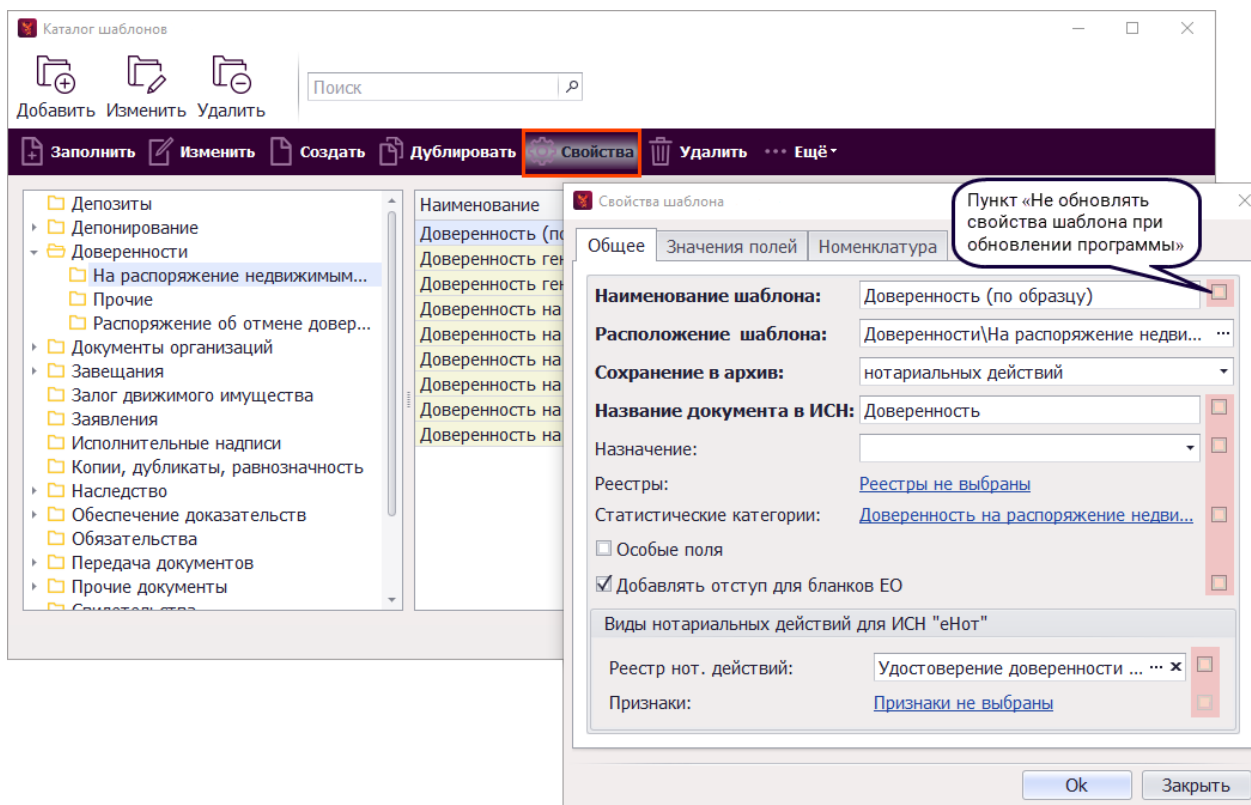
Каталог шаблонов

Добавить Изменить Удалить

Поиск

Заполнить Изменить Создать Дублировать Свойства Удалить ••• Ещё

Депозиты
Депонирование
Доверенности
На распоряжение недвижимым...
Прочие
Распоряжение об отмене довер...
Документы организаций
Завещания
Залог движимого имущества
Заявления
Исполнительные надписи
Копии, дубликаты, равнозначность
Наследство
Обеспечение доказательств
Обязательства
Передача документов
Прочие документы
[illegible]

Наименование
Доверенность (по
Доверенность ген
Доверенность ген
Доверенность на
Доверенность на
Доверенность на
Доверенность на
Доверенность на
Доверенность на

Свойства шаблона

Пункт «Не обновлять свойства шаблона при обновлении программы»

Общее Значения полей Номенклатура

Наименование шаблона: Доверенность (по образцу)
Расположение шаблона: Доверенности\На распоряжение недви... ···
Сохранение в архив: нотариальных действий
Название документа в ИСН: Доверенность
Назначение:
Реестры: Реестры не выбраны
Статистические категории: Доверенность на распоряжение недви...
Особые поля
Добавлять отступ для бланков ЕО

Виды нотариальных действий для ИСН "еНот"
Реестр нот. действий: Удостоверение доверенности ... ··· ×
Признаки: Признаки не выбраны

Ok Закрыть